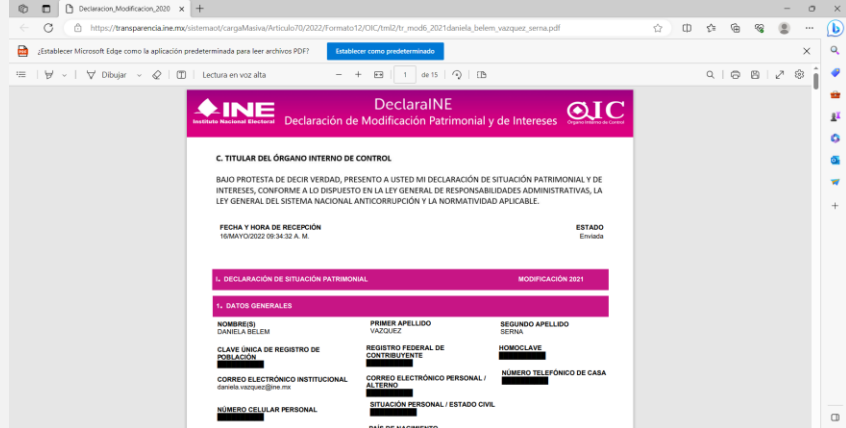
Declaracion_Modificacion_2020

https://transparencia.ine.mx/sistemaoic/cargaMasiva/Articulo70/2022/Formato12/OIC/tml2/tr_mod6_2021daniela_belem_vazquez_serna.pdf

¿Establecer Microsoft Edge como la aplicación predeterminada para leer archivos PDF?

Establecer como predeterminado

Dibujar

Lectura en voz alta

1 de 15

INE Instituto Nacional Electoral

DeclaraINE
Declaración de Modificación Patrimonial y de Intereses

OIC Órgano Interno de Control

C. TITULAR DEL ÓRGANO INTERNO DE CONTROL

BAJO PROTESTA DE DECIR VERDAD, PRESENTO A USTED MI DECLARACIÓN DE SITUACIÓN PATRIMONIAL Y DE INTERESES, CONFORME A LO DISPUESTO EN LA LEY GENERAL DE RESPONSABILIDADES ADMINISTRATIVAS, LA LEY GENERAL DEL SISTEMA NACIONAL ANTICORRUPCIÓN Y LA NORMATIVIDAD APLICABLE.

FECHA Y HORA DE RECEPCIÓN
16/MAYO/2022 09:34:32 A. M.

ESTADO
Enviada

I. DECLARACIÓN DE SITUACIÓN PATRIMONIAL

MODIFICACIÓN 2021

1. DATOS GENERALES

NOMBRE(S)
DANIELA BELEM

PRIMER APELLIDO
VAZQUEZ

SEGUNDO APELLIDO
SERNA

CLAVE ÚNICA DE REGISTRO DE POBLACIÓN

REGISTRO FEDERAL DE CONTRIBUYENTE

HOMOCLAVE

CORREO ELECTRÓNICO INSTITUCIONAL
daniela.vazquez@ine.mx

CORREO ELECTRÓNICO PERSONAL / ALTERNO

NÚMERO TELEFÓNICO DE CASA

NÚMERO CELULAR PERSONAL

SITUACIÓN PERSONAL / ESTADO CIVIL

PAÍS DE NACIMIENTO